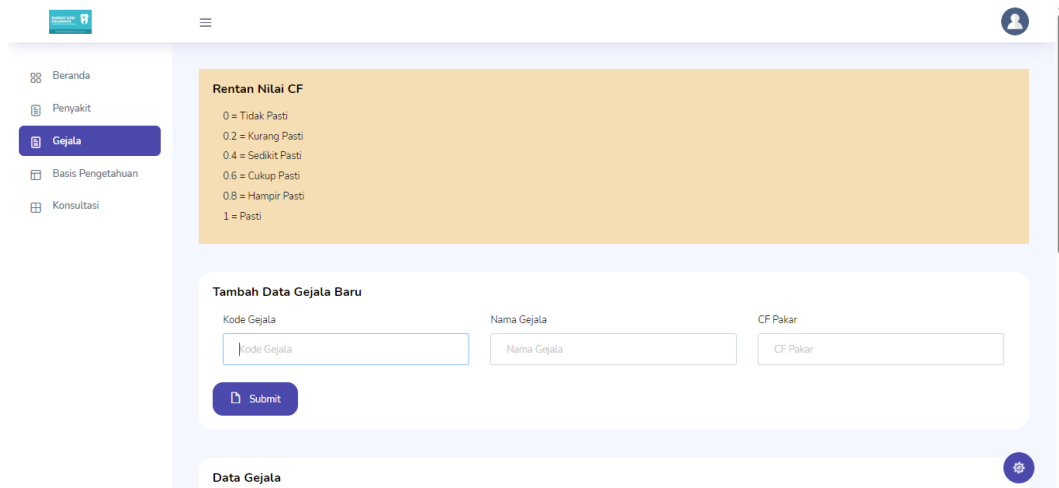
Beranda

Penyakit

Gejala

Basis Pengetahuan

Konsultasi

Rentan Nilai CF

0 = Tidak Pasti
0.2 = Kurang Pasti
0.4 = Sedikit Pasti
0.6 = Cukup Pasti
0.8 = Hampir Pasti
1 = Pasti

Tambah Data Gejala Baru

Kode Gejala

Kode Gejala

Nama Gejala

Nama Gejala

CF Pakar

CF Pakar

Submit

Data Gejala